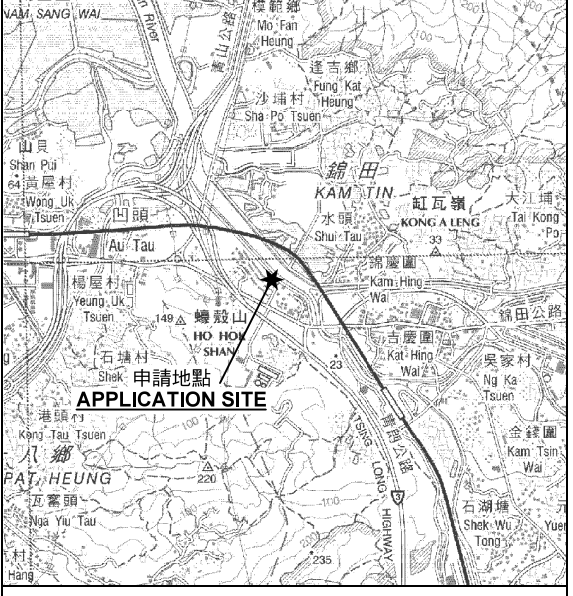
NAM SANG WAI
River
模範鄉
Mo Fan Heung
逢吉鄉
Fung Kat Heung
沙埔村
Sha Po Tsuen
山貝
Shan Pui
64 黃屋村
Wong Uk Tsuen
錦田
KAM TIN
凹頭
Au Tau
水頭
Shui Tau
KONG A LENG
大江埔
Tai Kong Po
33
錦慶圍
Kam Hing Wai
錦田公路
楊屋村
Yeung Uk Tsuen
149
蠔殼山
HO HOK SHAN
吉慶圍
Kat Hing Wai
吳家村
Ng Ka Tsuen
石埔村
Shek
申請地點
APPLICATION SITE
23
港頭村
Kong Tau Tsuen
八鄉
PAT HEUNG
220
五竇頭
Nga Yiu Tau
TSING LONG HIGHWAY
青朗公路
3
金錢圍
Kam Tsin Wai
石湖塘
Shek Wu Tong
Yuen
村
Hang
235
100